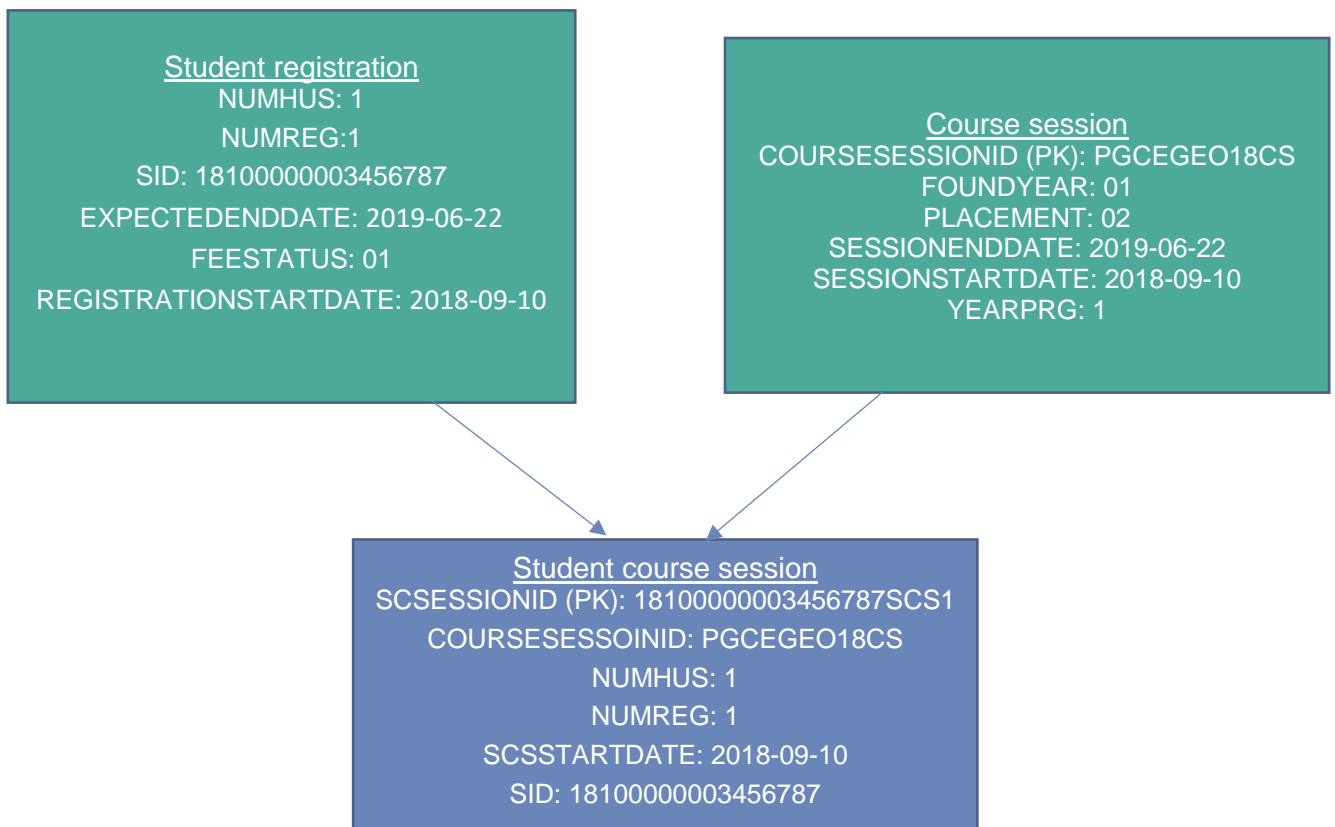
Student registration
NUMHUS: 1
NUMREG:1
SID: 18100000003456787
EXPECTEDENDDATE: 2019-06-22
FEESTATUS: 01
REGISTRATIONSTARTDATE: 2018-09-10

Course session
COURSESESSIONID (PK): PGCEGEO18CS
FOUNDYEAR: 01
PLACEMENT: 02
SESSIONENDDATE: 2019-06-22
SESSIONSTARTDATE: 2018-09-10
YEARPRG: 1

Student course session
SCSESSIONID (PK): 18100000003456787SCS1
COURSESESSOINID: PGCEGEO18CS
NUMHUS: 1
NUMREG: 1
SCSSTARTDATE: 2018-09-10
SID: 18100000003456787